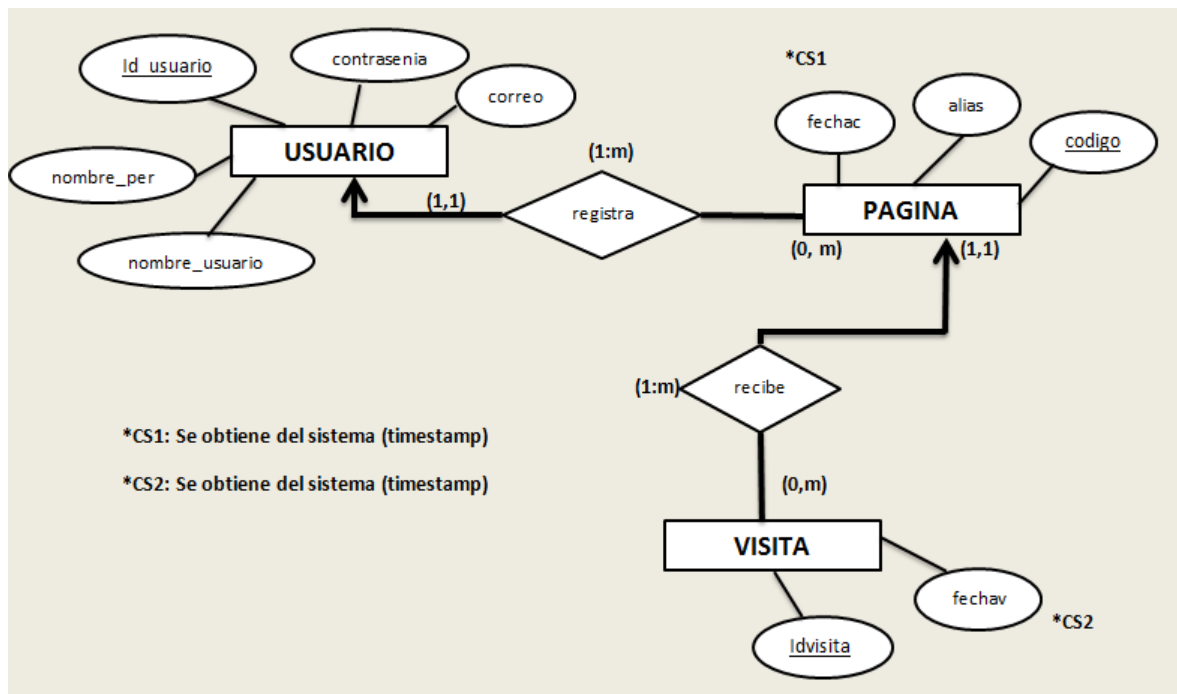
Id_usuario

contrasenia

correo

USUARIO

nombre_per

nombre_usuario

*CS1

fechac

alias

codigo

(1:m)

(1,1)

registra

PAGINA

(0, m)

(1,1)

(1:m)

recibe

*CS1: Se obtiene del sistema (timestamp)

*CS2: Se obtiene del sistema (timestamp)

(0,m)

VISITA

fechav

*CS2

Idvisita